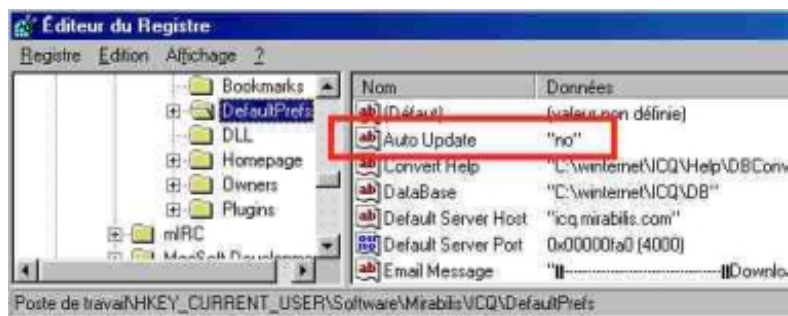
Éditeur du Registre

Registre Edition Affichage ?

Bookmarks
DefaultPrefs
DLL
Homepage
Owners
Plugins
mIRC
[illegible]

| Nom | Données |
|---|---|
| ab (Défaut) | (valeur non définie) |
| ab Auto Update | "no" |
| ab Convert Help | "C:\winternet\ICQ\Help\DBConv |
| ab DataBase | "C:\winternet\ICQ\DB" |
| ab Default Server Host | "icq.mirabilis.com" |
| Default Server Port | 0x00000fa0 (4000) |
| ab Email Message | "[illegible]Downlo |

Poste de travail\HKEY_CURRENT_USER\Software\Mirabilis\ICQ\DefaultPrefs